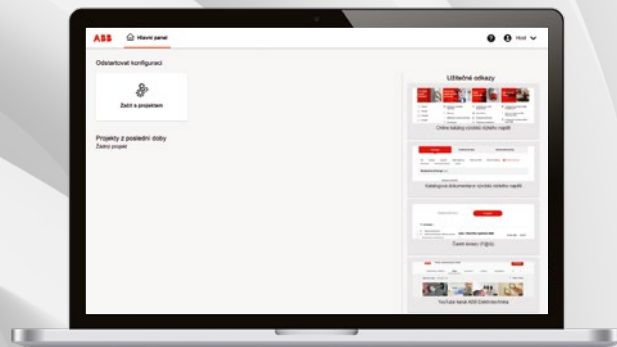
ABB Hlavní panel

Host

Odstartovat konfiguraci

Začít s projektem

Projekty z poslední doby

Žádný projekt

Užitečné odkazy

Online katalog výrobků nízkého napětí

Katalogová dokumentace výrobků nízkého napětí

Časté dotazy (FAQs)

YouTube kanál ABB Elektrotechnika